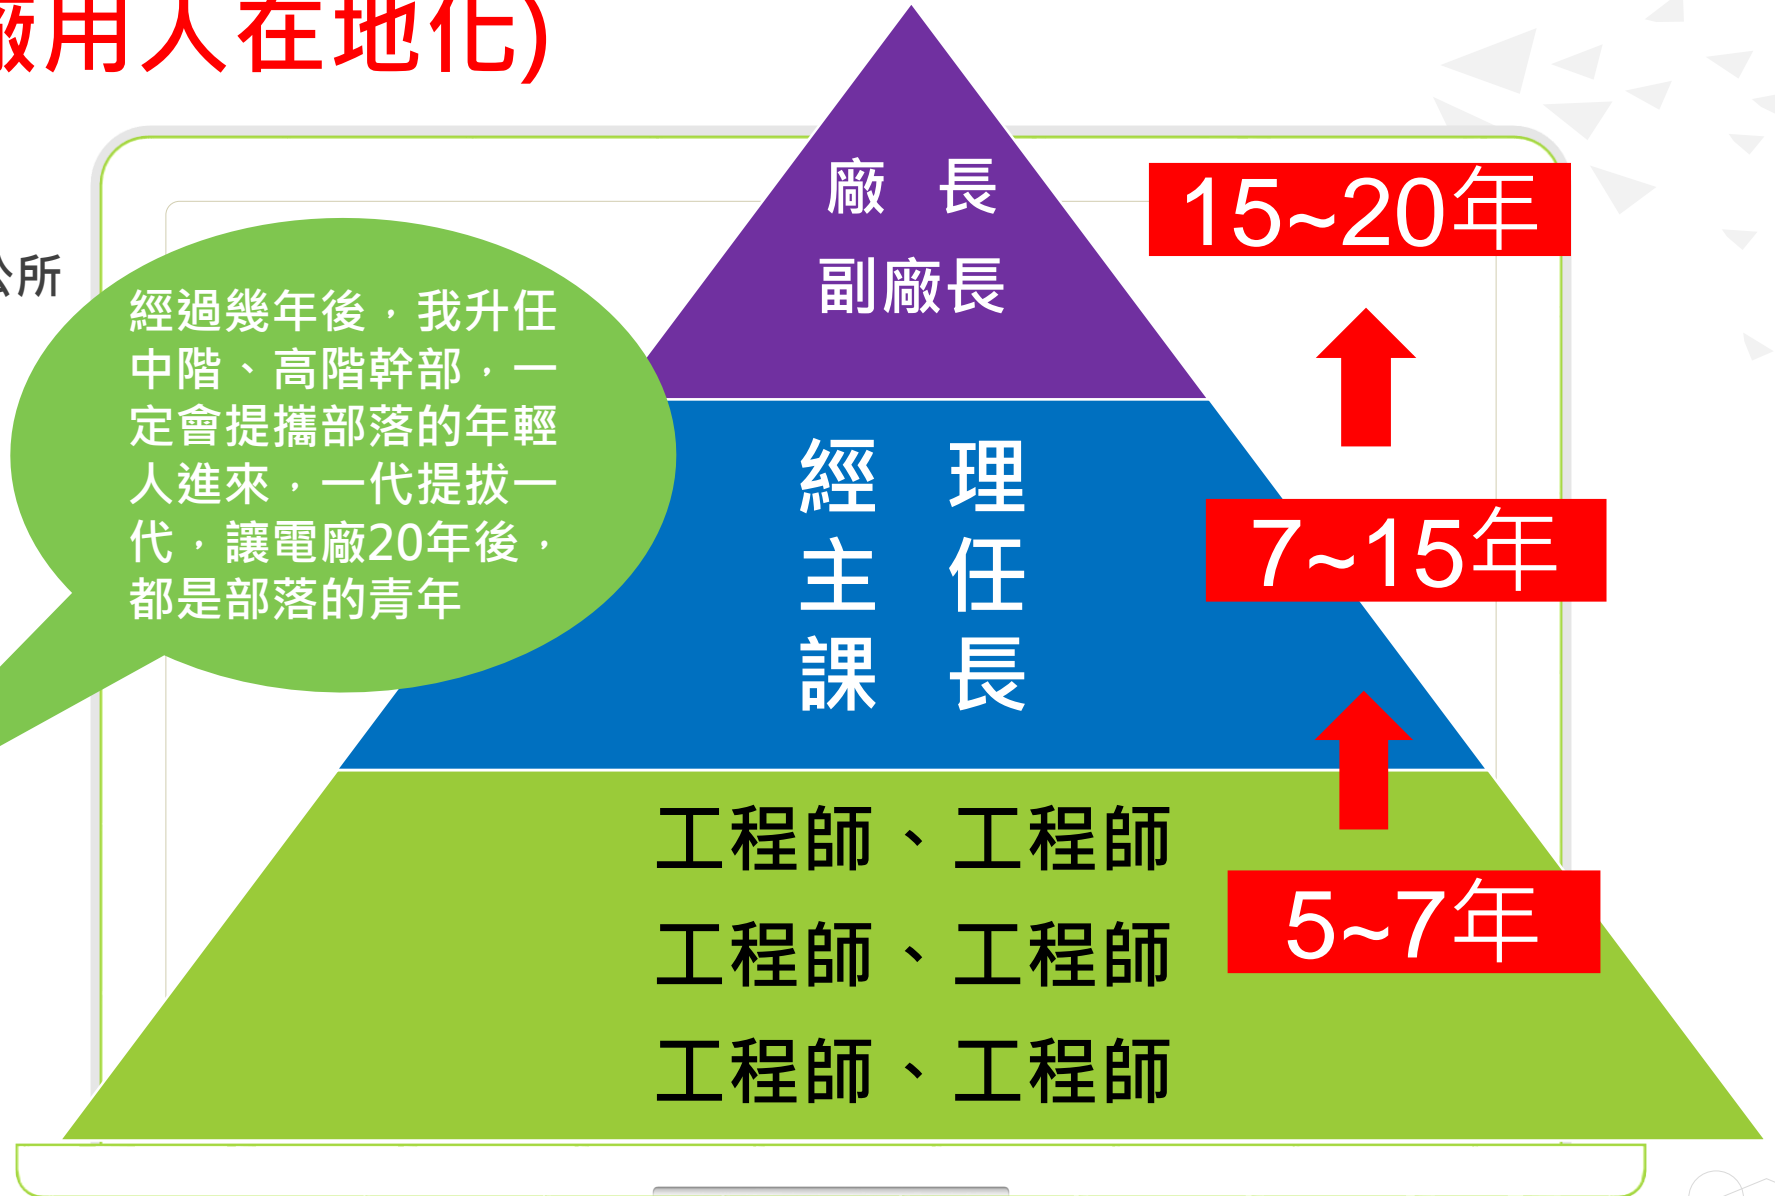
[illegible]廠用人在地化)

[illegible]公所

經過幾年後，我升任中階、高階幹部，一定會提攜部落的年輕人進來，一代提拔一代，讓電廠20年後，都是部落的青年

廠　長
副廠長

15~20年

經　理
主　任
課　長

7~15年

工程師、工程師
工程師、工程師
工程師、工程師

5~7年